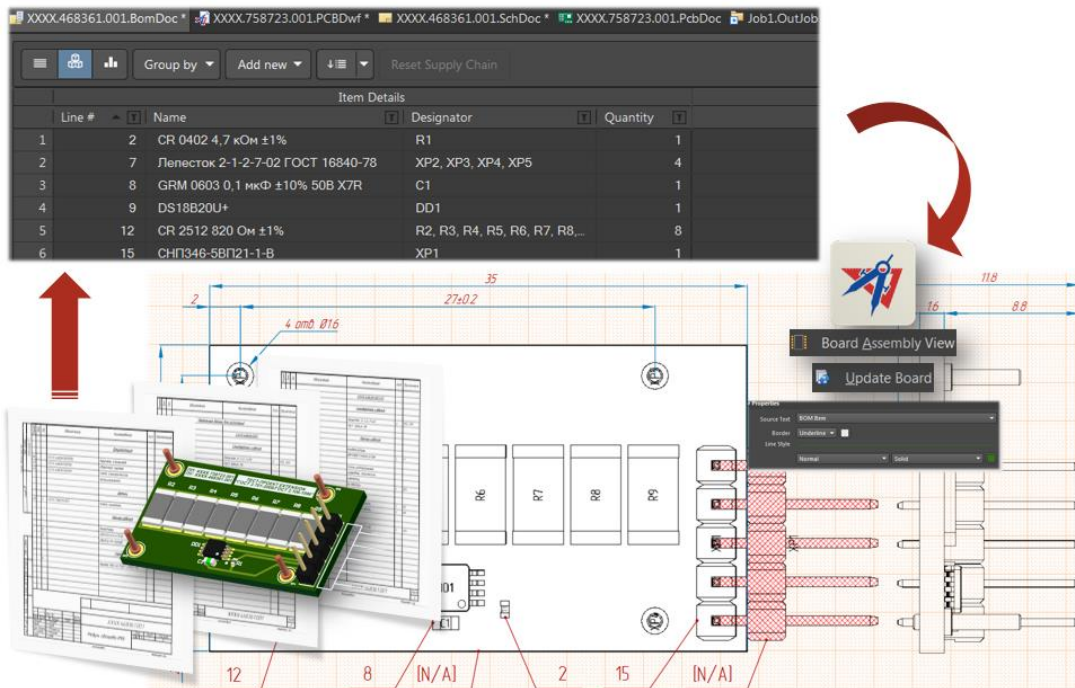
XXXX.468361.001.BomDoc * XXXX.758723.001.PCBDwf * XXXX.468361.001.SchDoc * XXXX.758723.001.PcbDoc Job1.OutJob

Group by Add new Reset Supply Chain

Item Details

| | Line # | Name | Designator | Quantity |
|---|---|---|---|---|
| 1 | 2 | CR 0402 4,7 кОм ±1% | R1 | 1 |
| 2 | 7 | Лепесток 2-1-2-7-02 ГОСТ 16840-78 | XP2, XP3, XP4, XP5 | 4 |
| 3 | 8 | GRM 0603 0,1 мкФ ±10% 50В X7R | C1 | 1 |
| 4 | 9 | DS18B20U+ | DD1 | 1 |
| 5 | 12 | CR 2512 820 Ом ±1% | R2, R3, R4, R5, R6, R7, R8,... | 8 |
| 6 | 15 | СНП346-5ВП21-1-В | XP1 | 1 |

35
2
27±0.2
4 отв. Ø16
11.8
16
8.8

Board Assembly View
Update Board

Properties
Source Text BOM Item
Border Underline
Line Style
Normal Solid

R6 R7 R8 R9
DD1

12 8 [N/A] 2 15 [N/A]